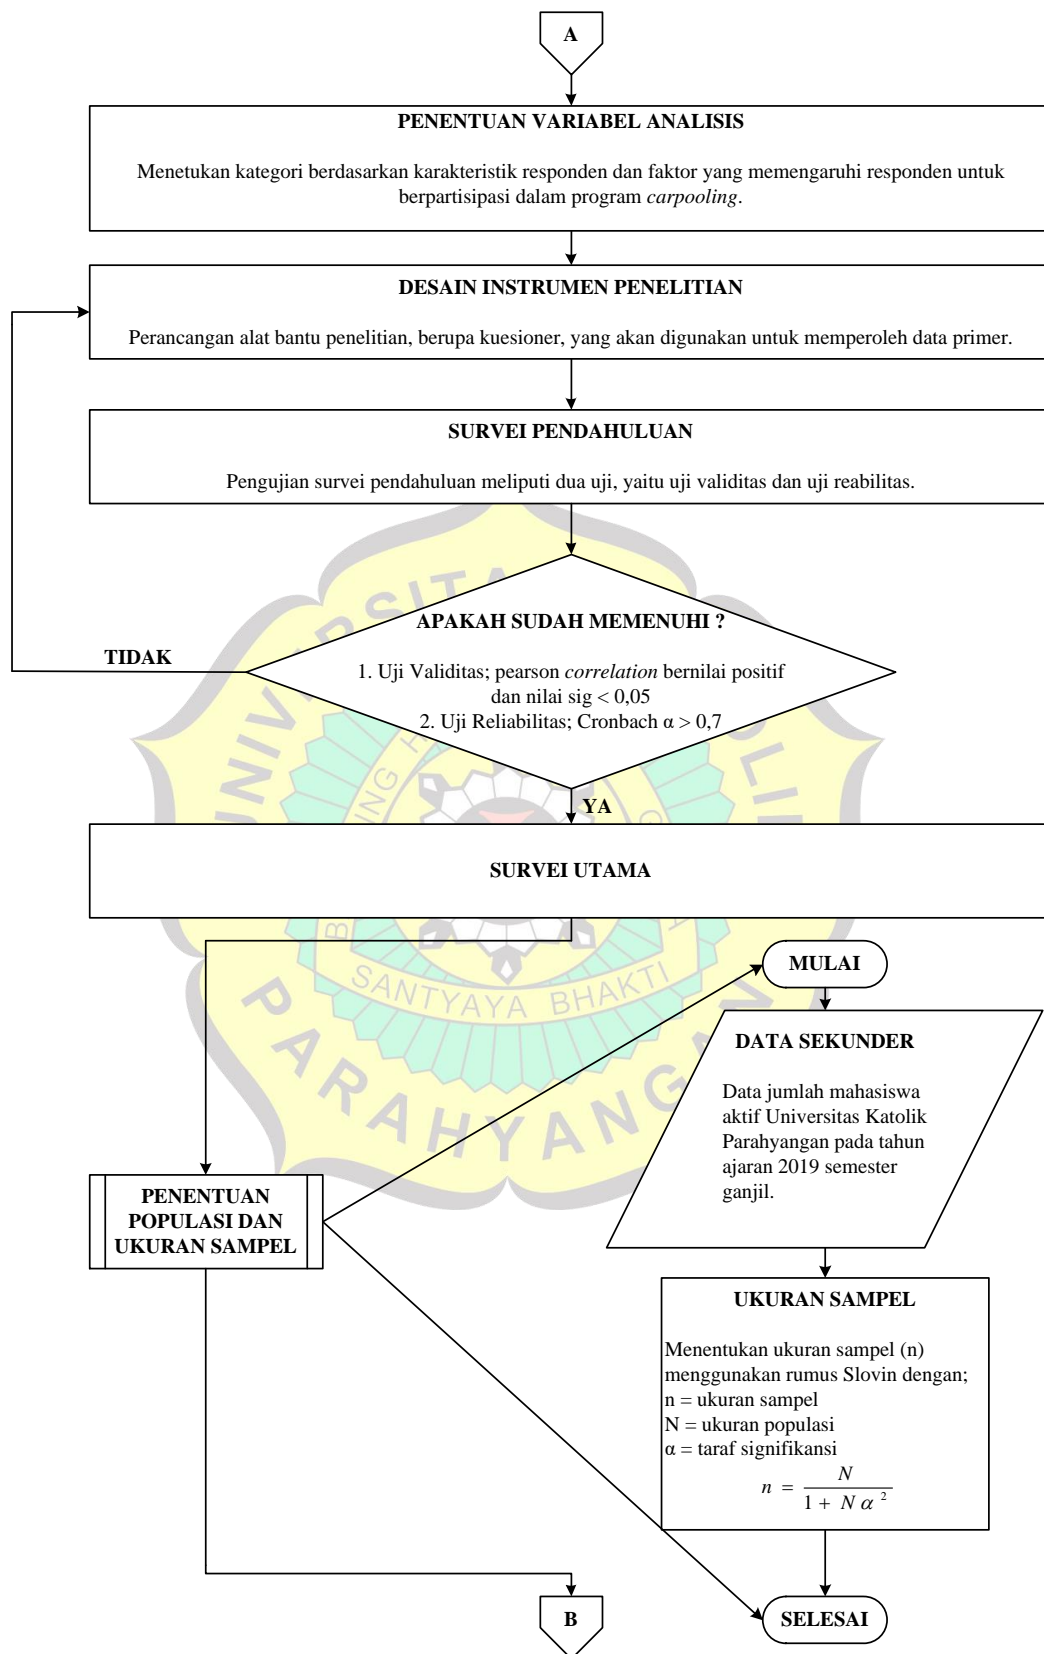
A

PENENTUAN VARIABEL ANALISIS

Menetukan kategori berdasarkan karakteristik responden dan faktor yang memengaruhi responden untuk berpartisipasi dalam program carpooling.

DESAIN INSTRUMEN PENELITIAN

Perancangan alat bantu penelitian, berupa kuesioner, yang akan digunakan untuk memperoleh data primer.

SURVEI PENDAHULUAN

Pengujian survei pendahuluan meliputi dua uji, yaitu uji validitas dan uji reabilitas.

APAKAH SUDAH MEMENUHI ?

1. Uji Validitas; pearson correlation bernilai positif dan nilai sig < 0,05
2. Uji Reliabilitas; Cronbach α > 0,7

TIDAK

YA

SURVEI UTAMA

MULAI

DATA SEKUNDER

Data jumlah mahasiswa aktif Universitas Katolik Parahyangan pada tahun ajaran 2019 semester ganjil.

PENENTUAN POPULASI DAN UKURAN SAMPEL

UKURAN SAMPEL

Menentukan ukuran sampel (n) menggunakan rumus Slovin dengan;
n = ukuran sampel
N = ukuran populasi
α = taraf signifikansi
$n = \frac{N}{1 + N\alpha^2}$

B

SELESAI

SANTYAYA BHAKTI
PARAHYANGAN